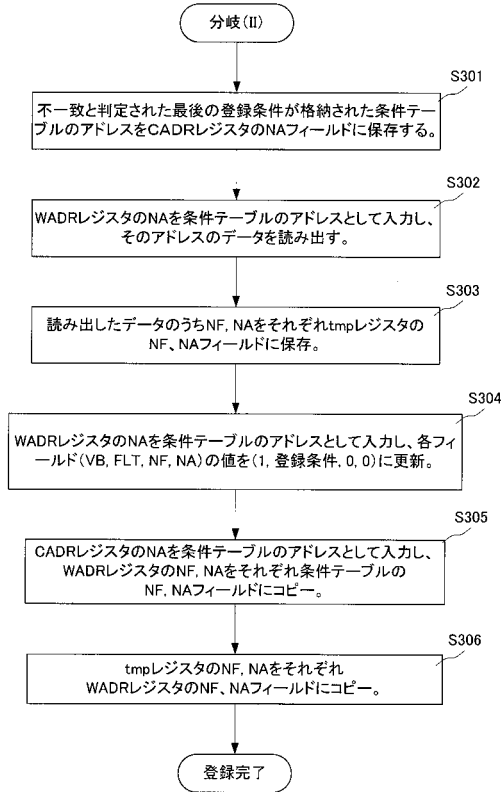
分岐(II)

S301

不一致と判定された最後の登録条件が格納された条件テーブルのアドレスをCADRレジスタのNAフィールドに保存する。

S302

WADRレジスタのNAを条件テーブルのアドレスとして入力し、そのアドレスのデータを読み出す。

S303

読み出したデータのうちNF, NAをそれぞれtmpレジスタのNF、NAフィールドに保存。

S304

WADRレジスタのNAを条件テーブルのアドレスとして入力し、各フィールド(VB, FLT, NF, NA)の値を(1, 登録条件, 0, 0)に更新。

S305

CADRレジスタのNAを条件テーブルのアドレスとして入力し、WADRレジスタのNF, NAをそれぞれ条件テーブルのNF, NAフィールドにコピー。

S306

tmpレジスタのNF, NAをそれぞれWADRレジスタのNF、NAフィールドにコピー。

登録完了